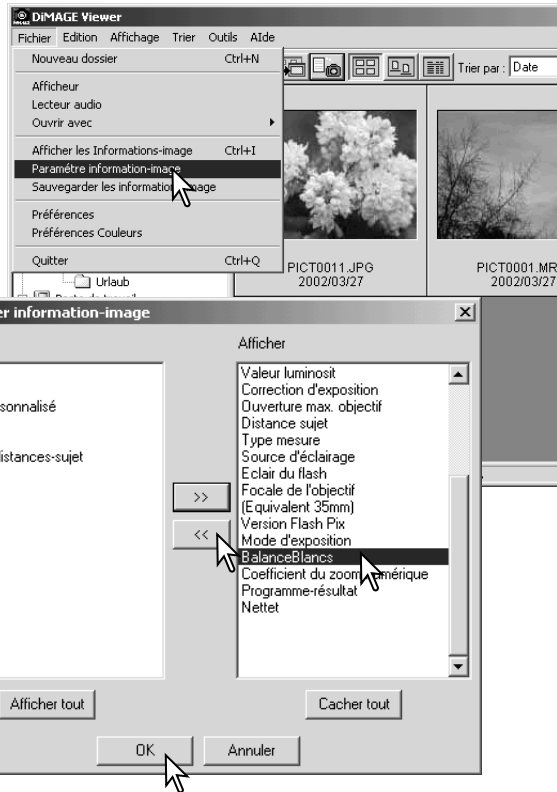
DiMAGE Viewer
Fichier Edition Affichage Trier Outils AIde
Nouveau dossier Ctrl+N
Afficheur
Lecteur audio
Ouvrir avec
Afficher les Informations-image Ctrl+I
Paramétre information-image
Sauvegarder les information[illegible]age
Préférences
Préférences Couleurs
Quitter Ctrl+Q
Trier par : Date
PICT0011.JPG
2002/03/27
PICT0001.MR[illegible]
2002/03/27
Urlaub
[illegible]er information-image
Afficher
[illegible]sonnalisé
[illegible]istances-sujet
Valeur luminosit
Correction d'exposition
Ouverture max. objectif
Distance sujet
Type mesure
Source d'éclairage
Eclair du flash
Focale de l'objectif
(Equivalent 35mm)
Version Flash Pix
Mode d'exposition
BalanceBlancs
Coefficient du zoom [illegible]mérique
Programme-résultat
Nettet
>>
<<
Afficher tout
Cacher tout
OK
Annuler